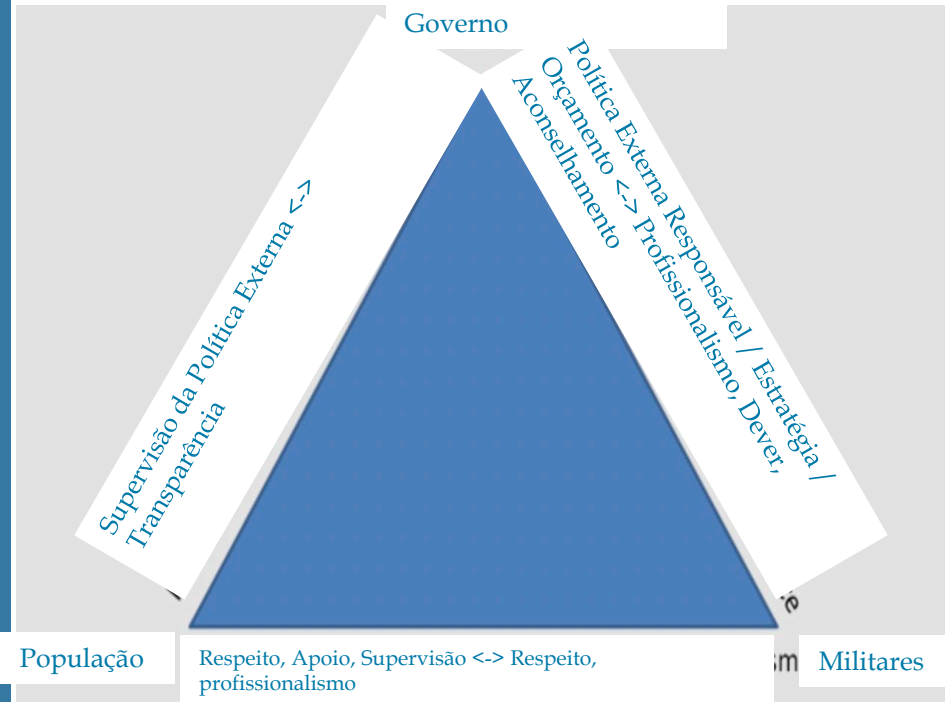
Governo

Supervisão da Política Externa <-> Transparência

Política Externa Responsável / Estratégia / Orçamento <-> Profissionalismo, Dever, Aconselhamento

População

Militares

Respeito, Apoio, Supervisão <-> Respeito, profissionalismo